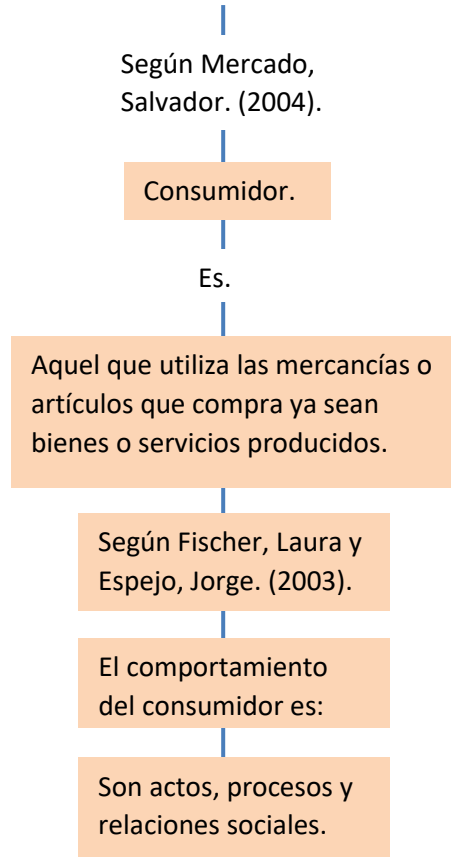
Según Mercado, Salvador. (2004).

Consumidor.

Es.

Aquel que utiliza las mercancías o artículos que compra ya sean bienes o servicios producidos.

Según Fischer, Laura y Espejo, Jorge. (2003).

El comportamiento del consumidor es:

Son actos, procesos y relaciones sociales.